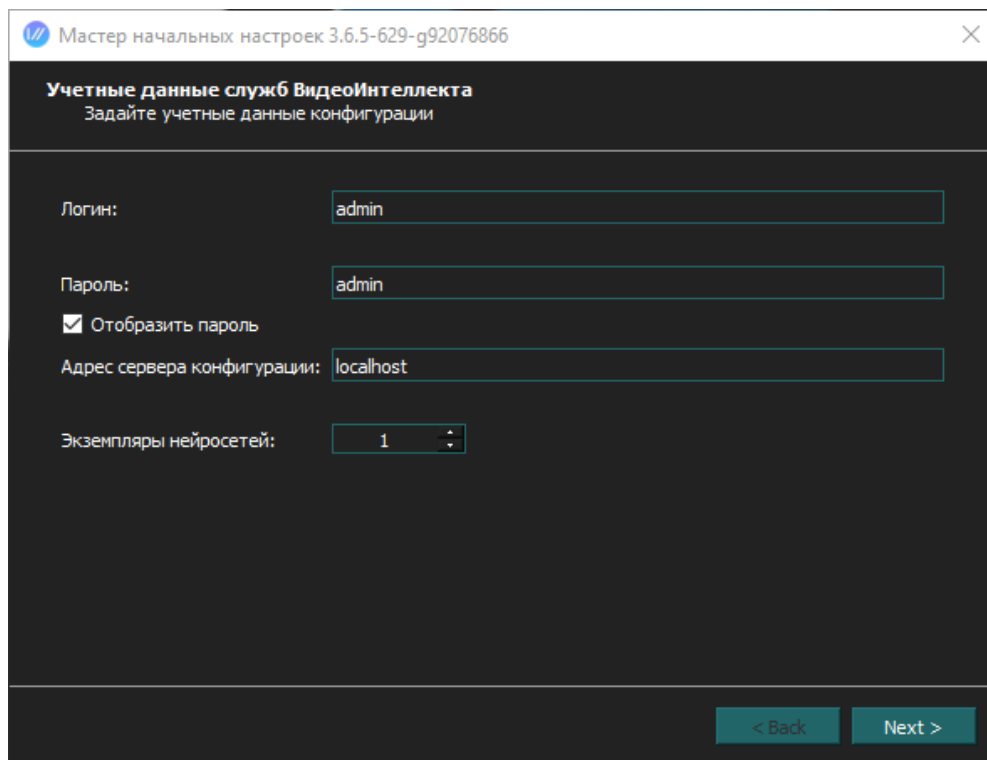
Мастер начальных настроек 3.6.5-629-g92076866

Учетные данные служб ВидеоИнтеллекта
Задайте учетные данные конфигурации

Логин: admin

Пароль: admin

Отобразить пароль

Адрес сервера конфигурации: localhost

Экземпляры нейросетей: 1

< Back

Next >